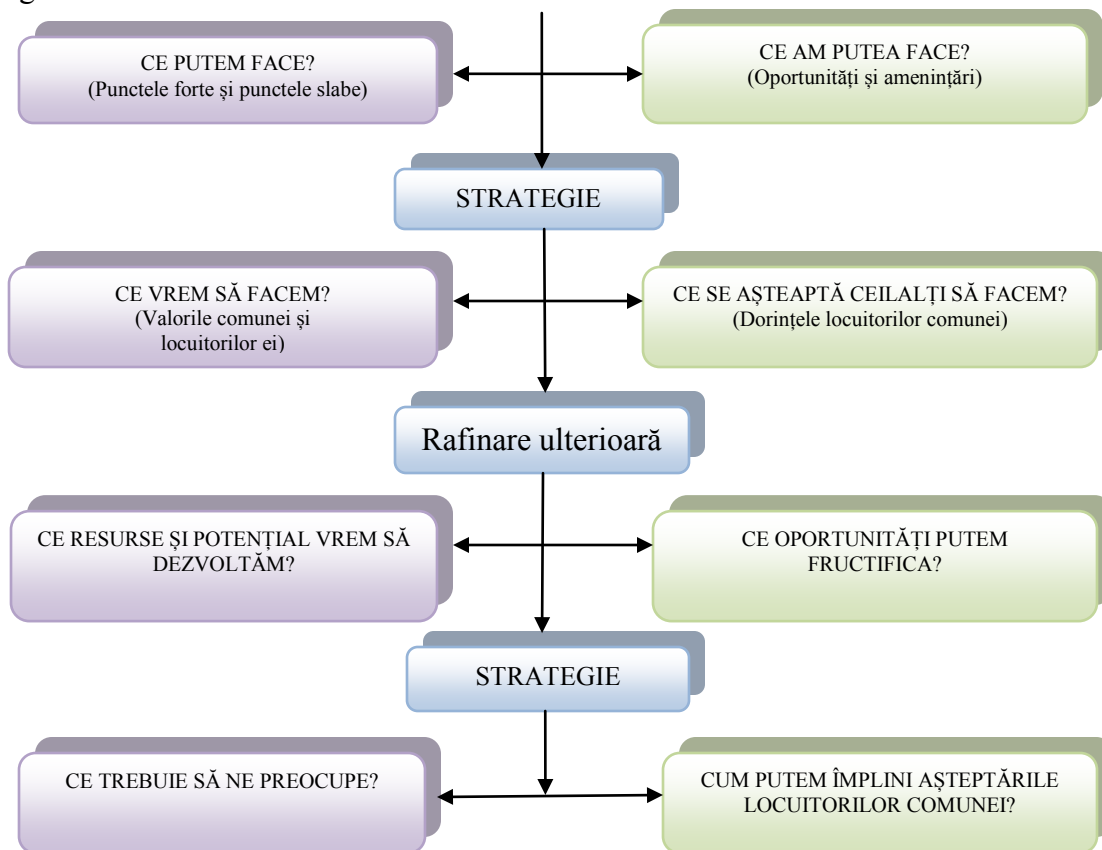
CE PUTEM FACE?
(Punctele forte și punctele slabe)

CE AM PUTEA FACE?
(Oportunități și amenințări)

STRATEGIE

CE VREM SĂ FACEM?
(Valorile comunei și locuitorilor ei)

CE SE AȘTEAPTĂ CEILALȚI SĂ FACEM?
(Dorințele locuitorilor comunei)

Rafinare ulterioară

CE RESURSE ȘI POTENȚIAL VREM SĂ DEZVOLTĂM?

CE OPORTUNITĂȚI PUTEM FRUCTIFICA?

STRATEGIE

CE TREBUIE SĂ NE PREOCUPE?

CUM PUTEM ÎMPLINI AȘTEPTĂRILE LOCUITORILOR COMUNEI?